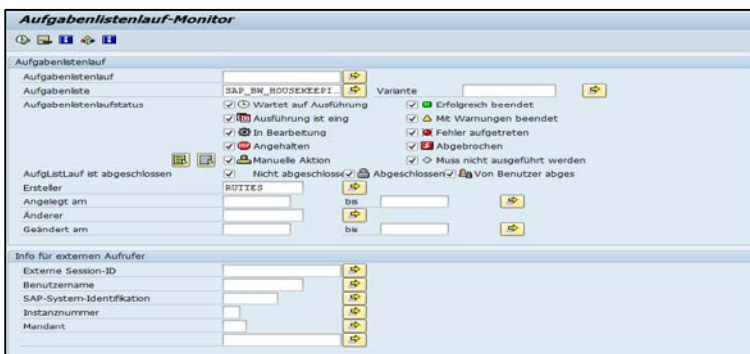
Aufgabenlistenlauf-Monitor

Aufgabenlistenlauf

Aufgabenlistenlauf

Aufgabenliste SAP_BW_HOUSEKEEPI... Variante

Aufgabenlistenlaufstatus
Wartet auf Ausführung
Erfolgreich beendet
Ausführung ist eing
Mit Warnungen beendet
In Bearbeitung
Fehler aufgetreten
Angehalten
Abgebrochen
Manuelle Aktion
Muss nicht ausgeführt werden

AufgListLauf ist abgeschlossen Nicht abgeschlosse Abgeschlossen Von Benutzer abges

Ersteller RUTTES

Angelegt am bis

Änderer

Geändert am bis

Info für externen Aufrufer

Externe Session-ID

Benutzername

SAP-System-Identifikation

Instanznummer

Mandant